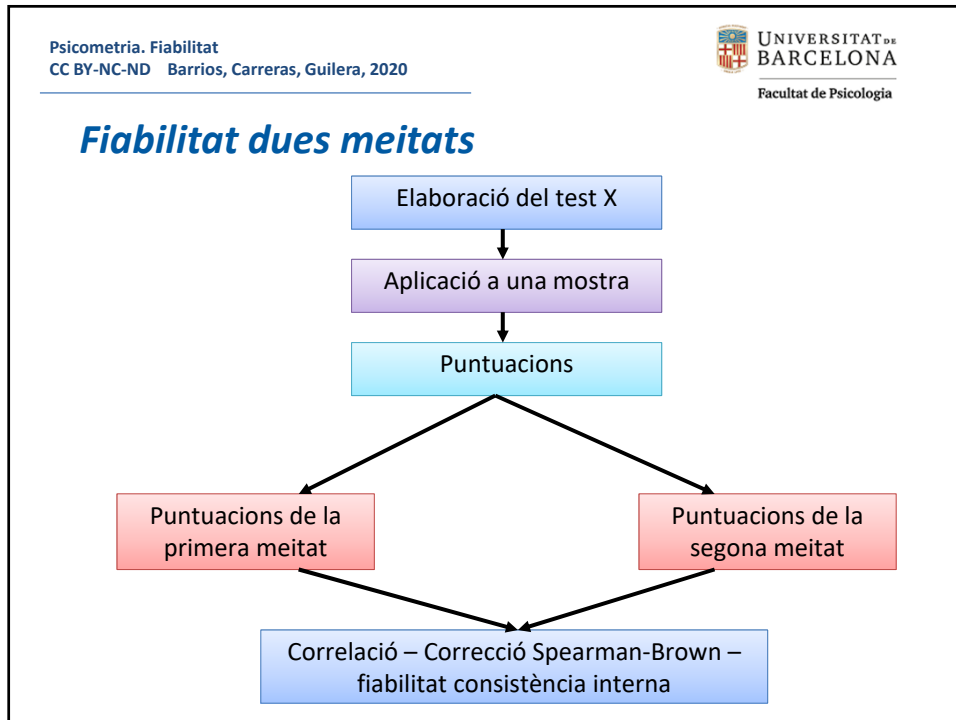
Psicometria. Fiabilitat
CC BY-NC-ND Barrios, Carreras, Guilera, 2020

UNIVERSITAT DE BARCELONA
Facultat de Psicologia

Fiabilitat dues meitats

Elaboració del test X

Aplicació a una mostra

Puntuacions

Puntuacions de la primera meitat

Puntuacions de la segona meitat

Correlació – Correcció Spearman-Brown – fiabilitat consistència interna